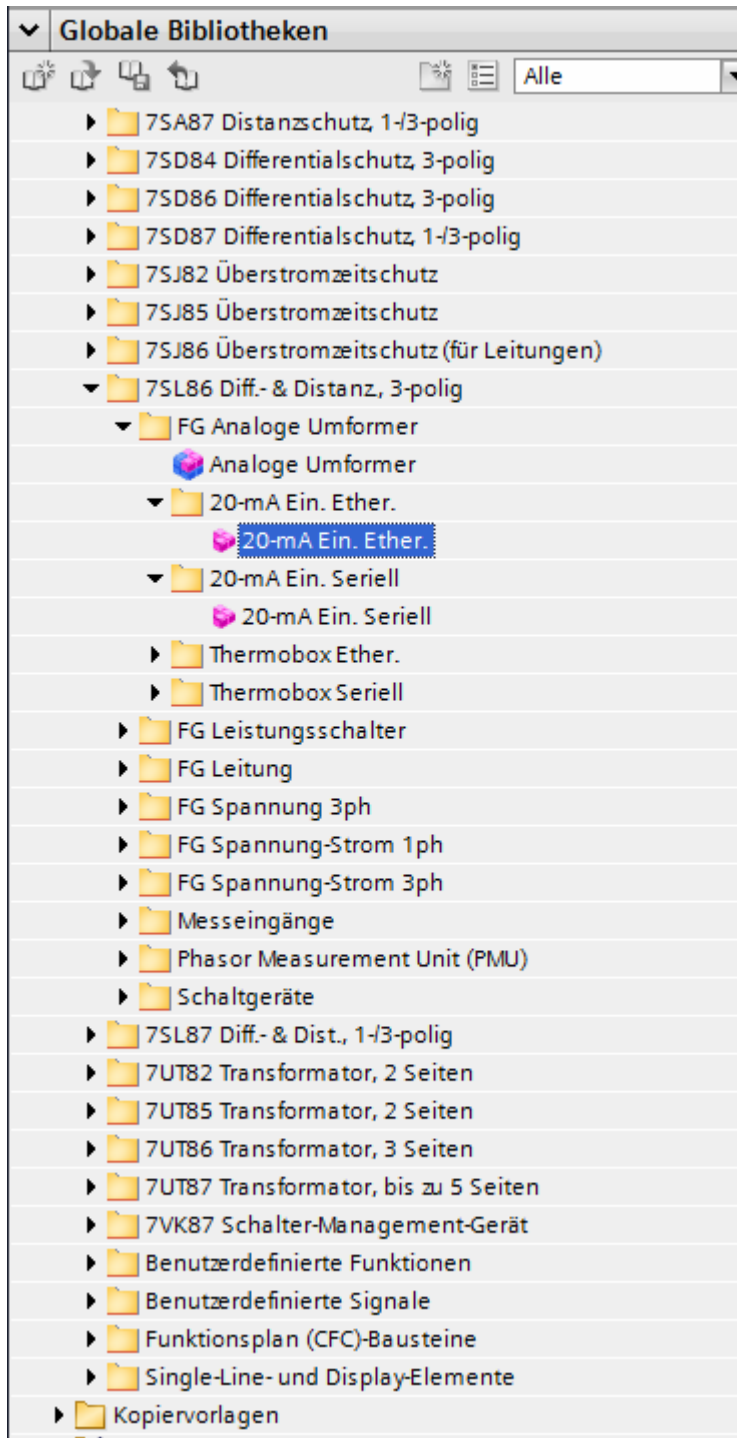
Globale Bibliotheken

Alle

7SA87 Distanzschutz, 1-/3-polig
7SD84 Differentialschutz, 3-polig
7SD86 Differentialschutz, 3-polig
7SD87 Differentialschutz, 1-/3-polig
7SJ82 Überstromzeitschutz
7SJ85 Überstromzeitschutz
7SJ86 Überstromzeitschutz (für Leitungen)
7SL86 Diff.- & Distanz., 3-polig
FG Analoge Umformer
Analoge Umformer
20-mA Ein. Ether.
20-mA Ein. Ether.
20-mA Ein. Seriell
20-mA Ein. Seriell
Thermobox Ether.
Thermobox Seriell
FG Leistungsschalter
FG Leitung
FG Spannung 3ph
FG Spannung-Strom 1ph
FG Spannung-Strom 3ph
Messeingänge
Phasor Measurement Unit (PMU)
Schaltgeräte
7SL87 Diff.- & Dist., 1-/3-polig
7UT82 Transformator, 2 Seiten
7UT85 Transformator, 2 Seiten
7UT86 Transformator, 3 Seiten
7UT87 Transformator, bis zu 5 Seiten
7VK87 Schalter-Management-Gerät
Benutzerdefinierte Funktionen
Benutzerdefinierte Signale
Funktionsplan (CFC)-Bausteine
Single-Line- und Display-Elemente
Kopiervorlagen